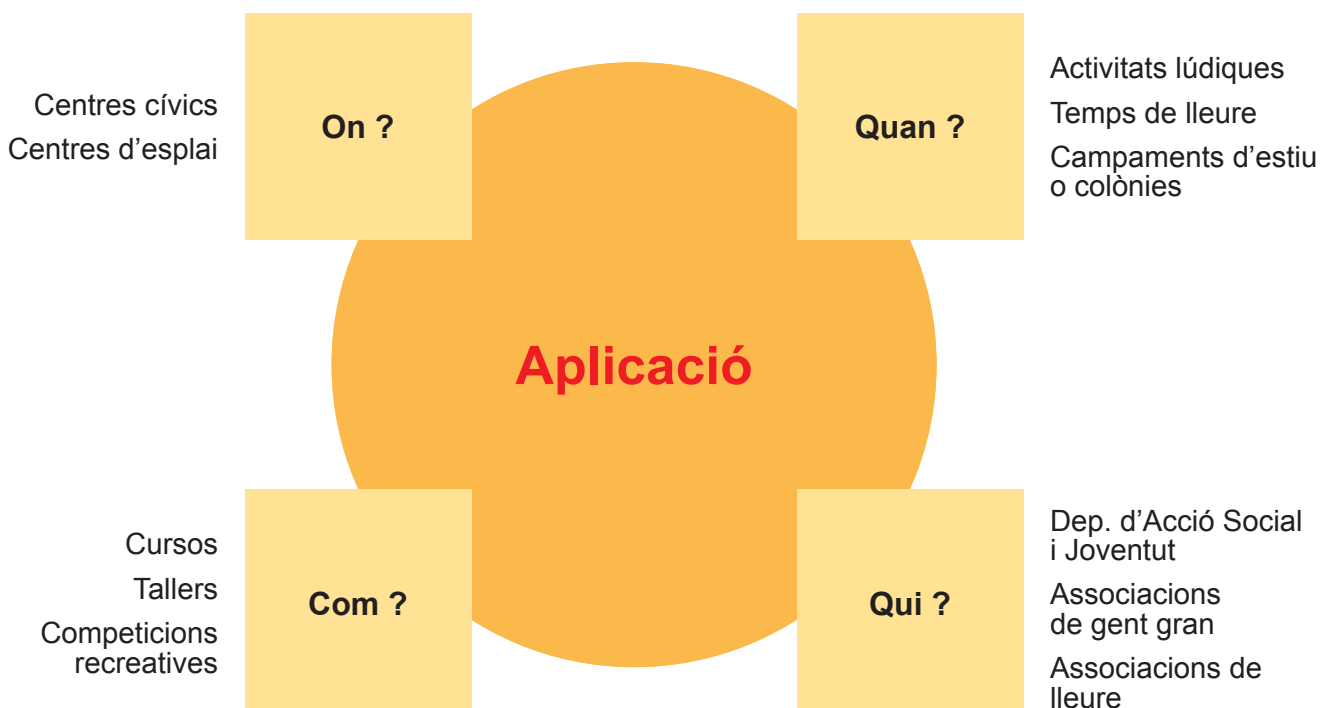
Centres cívics
Centres d’esplai

On ?

Quan ?

Activitats lúdiques
Temps de lleure
Campaments d’estiu o colònies

Aplicació

Cursos
Tallers
Competicions recreatives

Com ?

Qui ?

Dep. d’Acció Social i Joventut
Associacions de gent gran
Associacions de lleure